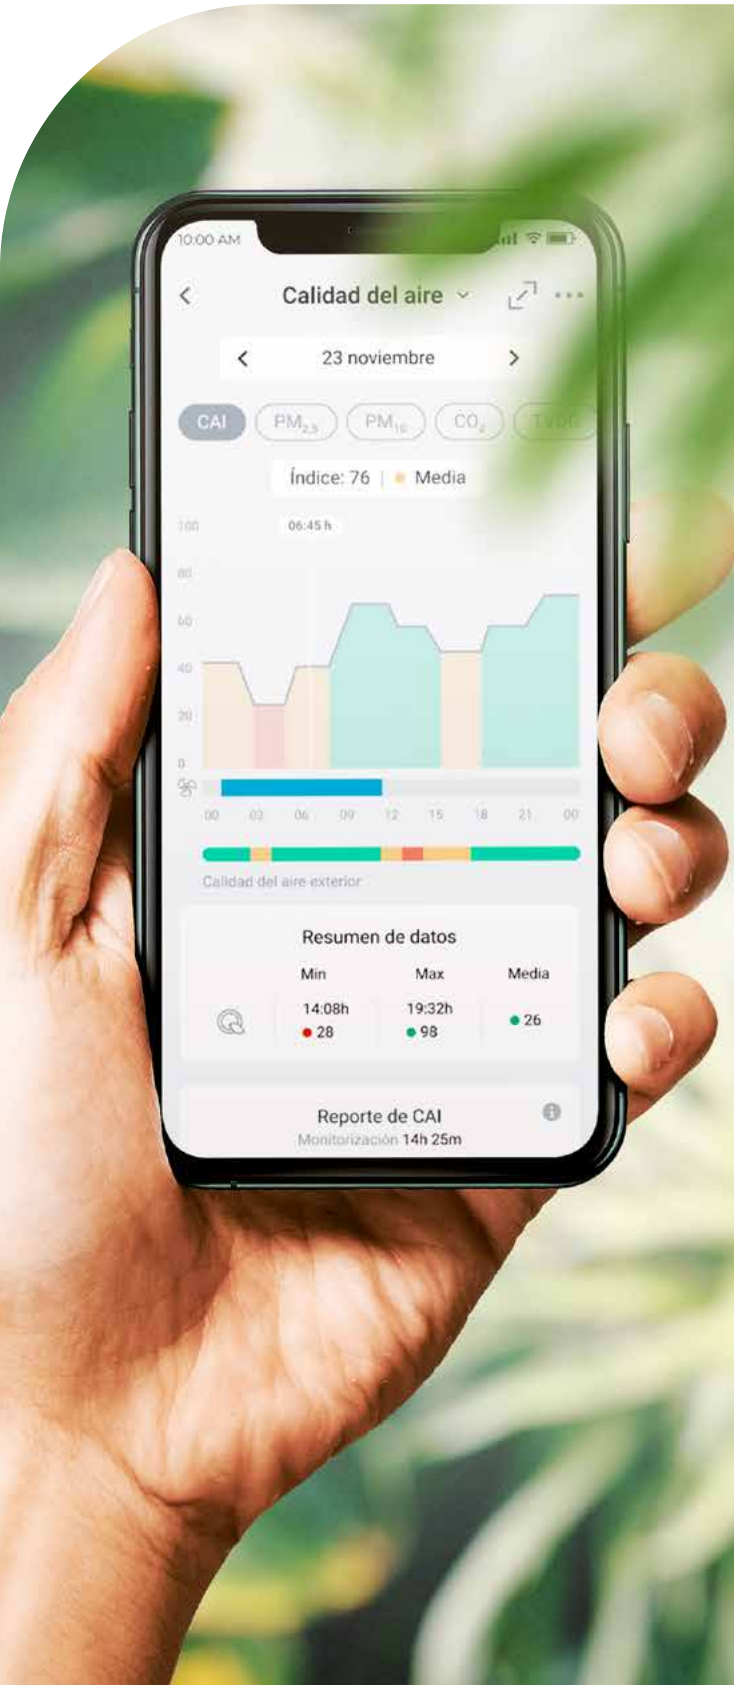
10:00 AM

Calidad del aire

23 noviembre

CAI $PM_{2.5}$ $PM_{10}$ $CO_2$ TVOC

Índice: 76 | Media

100
06:45 h
80
60
40
20
0

00 03 06 09 12 15 18 21 00

Calidad del aire exterior

Resumen de datos

Min Max Media

14:08h 28
19:32h 98
26

Reporte de CAI
Monitorización 14h 25m